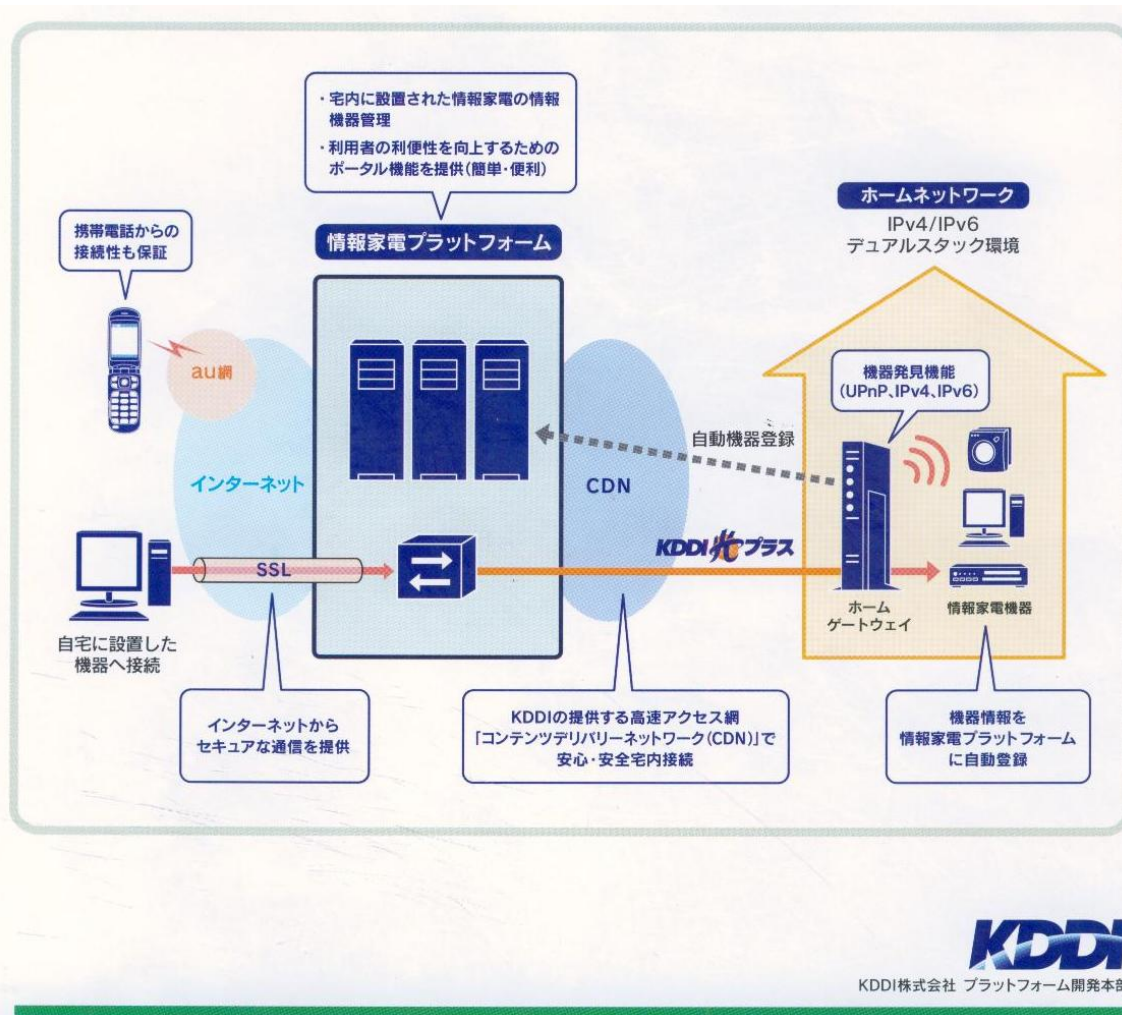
・宅内に設置された情報家電の情報機器管理
・利用者の利便性を向上するためのポータル機能を提供(簡単・便利)

情報家電プラットフォーム

携帯電話からの接続性も保証

au網

インターネット

SSL

CDN

自動機器登録

KDDI光プラス

ホームネットワーク
IPv4/IPv6
デュアルスタック環境

機器発見機能
(UPnP、IPv4、IPv6)

ホームゲートウェイ

情報家電機器

自宅に設置した機器へ接続

インターネットからセキュアな通信を提供

KDDIの提供する高速アクセス網「コンテンツデリバリーネットワーク(CDN)」で安心・安全宅内接続

機器情報を情報家電プラットフォームに自動登録

KDDI

KDDI株式会社 プラットフォーム開発本部